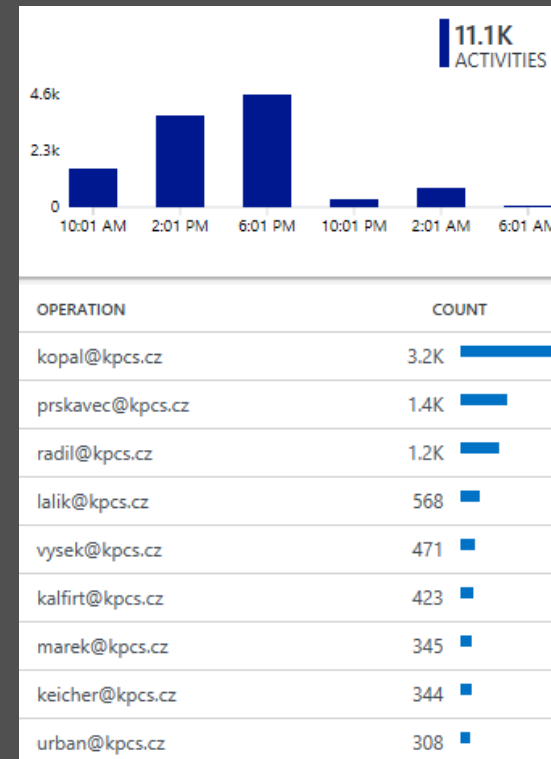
11.1K
ACTIVITIES

4.6k
2.3k
0
10:01 AM 2:01 PM 6:01 PM 10:01 PM 2:01 AM 6:01 A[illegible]

| OPERATION | COUNT |
|---|---|
| kopal@kpcs.cz | 3.2K |
| prskavec@kpcs.cz | 1.4K |
| radil@kpcs.cz | 1.2K |
| lalik@kpcs.cz | 568 |
| vysek@kpcs.cz | 471 |
| kalfirt@kpcs.cz | 423 |
| marek@kpcs.cz | 345 |
| keicher@kpcs.cz | 344 |
| urban@kpcs.cz | 308 |